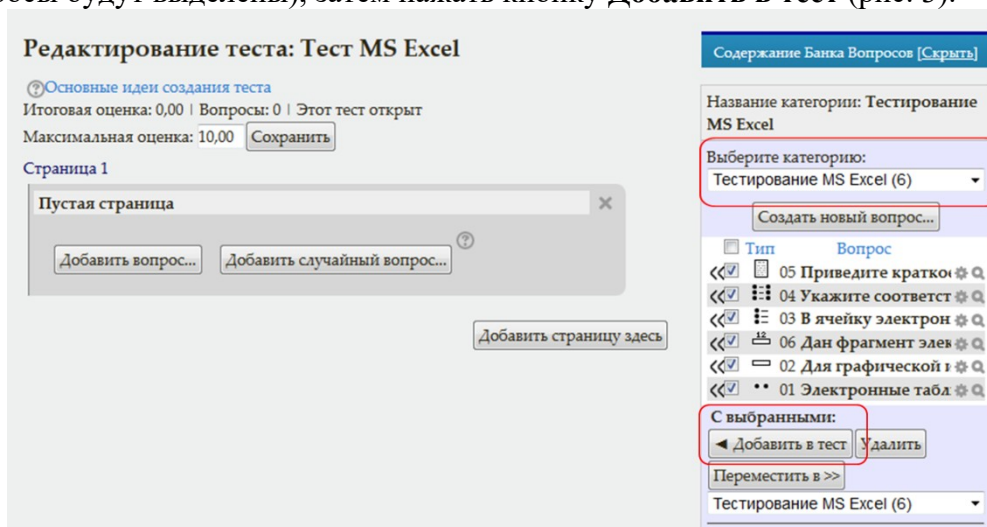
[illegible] будут выделены), затем нажать кнопку Добавить в тест (рис. 5).

Редактирование теста: Тест MS Excel

Основные идеи создания теста
Итоговая оценка: 0,00 | Вопросы: 0 | Этот тест открыт
Максимальная оценка: 10,00 Сохранить
Страница 1

Пустая страница

Добавить вопрос... Добавить случайный вопрос...

Добавить страницу здесь

Содержание Банка Вопросов [Скрыть]

Название категории: Тестирование MS Excel

Выберите категорию:
Тестирование MS Excel (6)

Создать новый вопрос...

Тип Вопрос
05 Приведите кратко
04 Укажите соответст
03 В ячейку электрон
06 Дан фрагмент элек
02 Для графической
01 Электронные табл

С выбранными:
◄ Добавить в тест Удалить
Переместить в >>
Тестирование MS Excel (6)